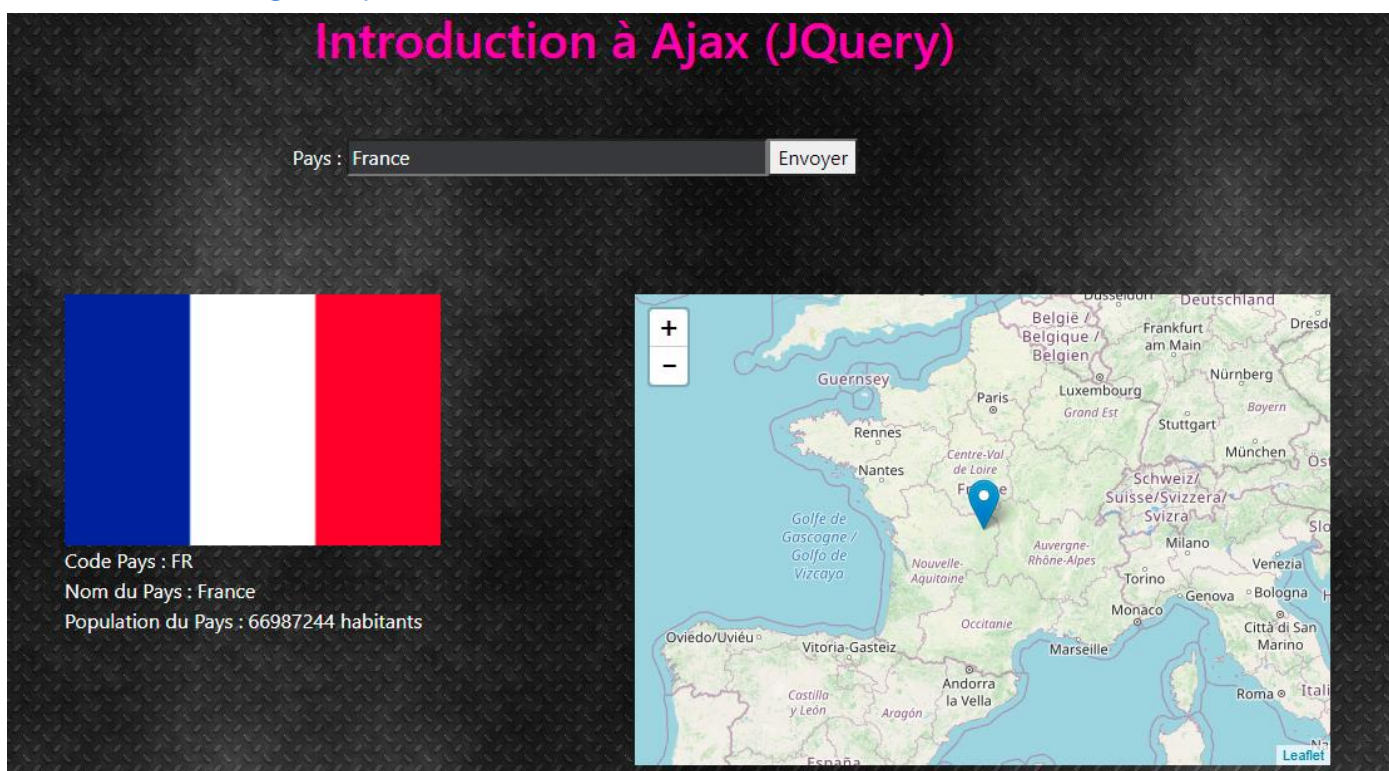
Introduction à Ajax (JQuery)

Pays : France Envoyer

Code Pays : FR
Nom du Pays : France
Population du Pays : 66987244 habitants

+
−

Düsseldorf Deutschland
België / Belgique / Belgien
Frankfurt am Main
Dresd
Guernsey
Luxembourg
Nürnberg
Paris
Grand Est
Bayern
Rennes
Stuttgart
München
Centre-Val de Loire
Nantes
Schweiz/ Suisse/Svizzera/ Svizra
Fr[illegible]e
Golfe de Gascogne / Golfo de Vizcaya
Auvergne-Rhône-Alpes
Milano
Nouvelle-Aquitaine
Venezia
Torino
Genova
Bologna
Monaco
Occitanie
Città di San Marino
Oviedo/Uviéu
Vitoria-Gasteiz
Marseille
Andorra la Vella
Castilla y León
Aragón
Roma
Itali
España
Leaflet